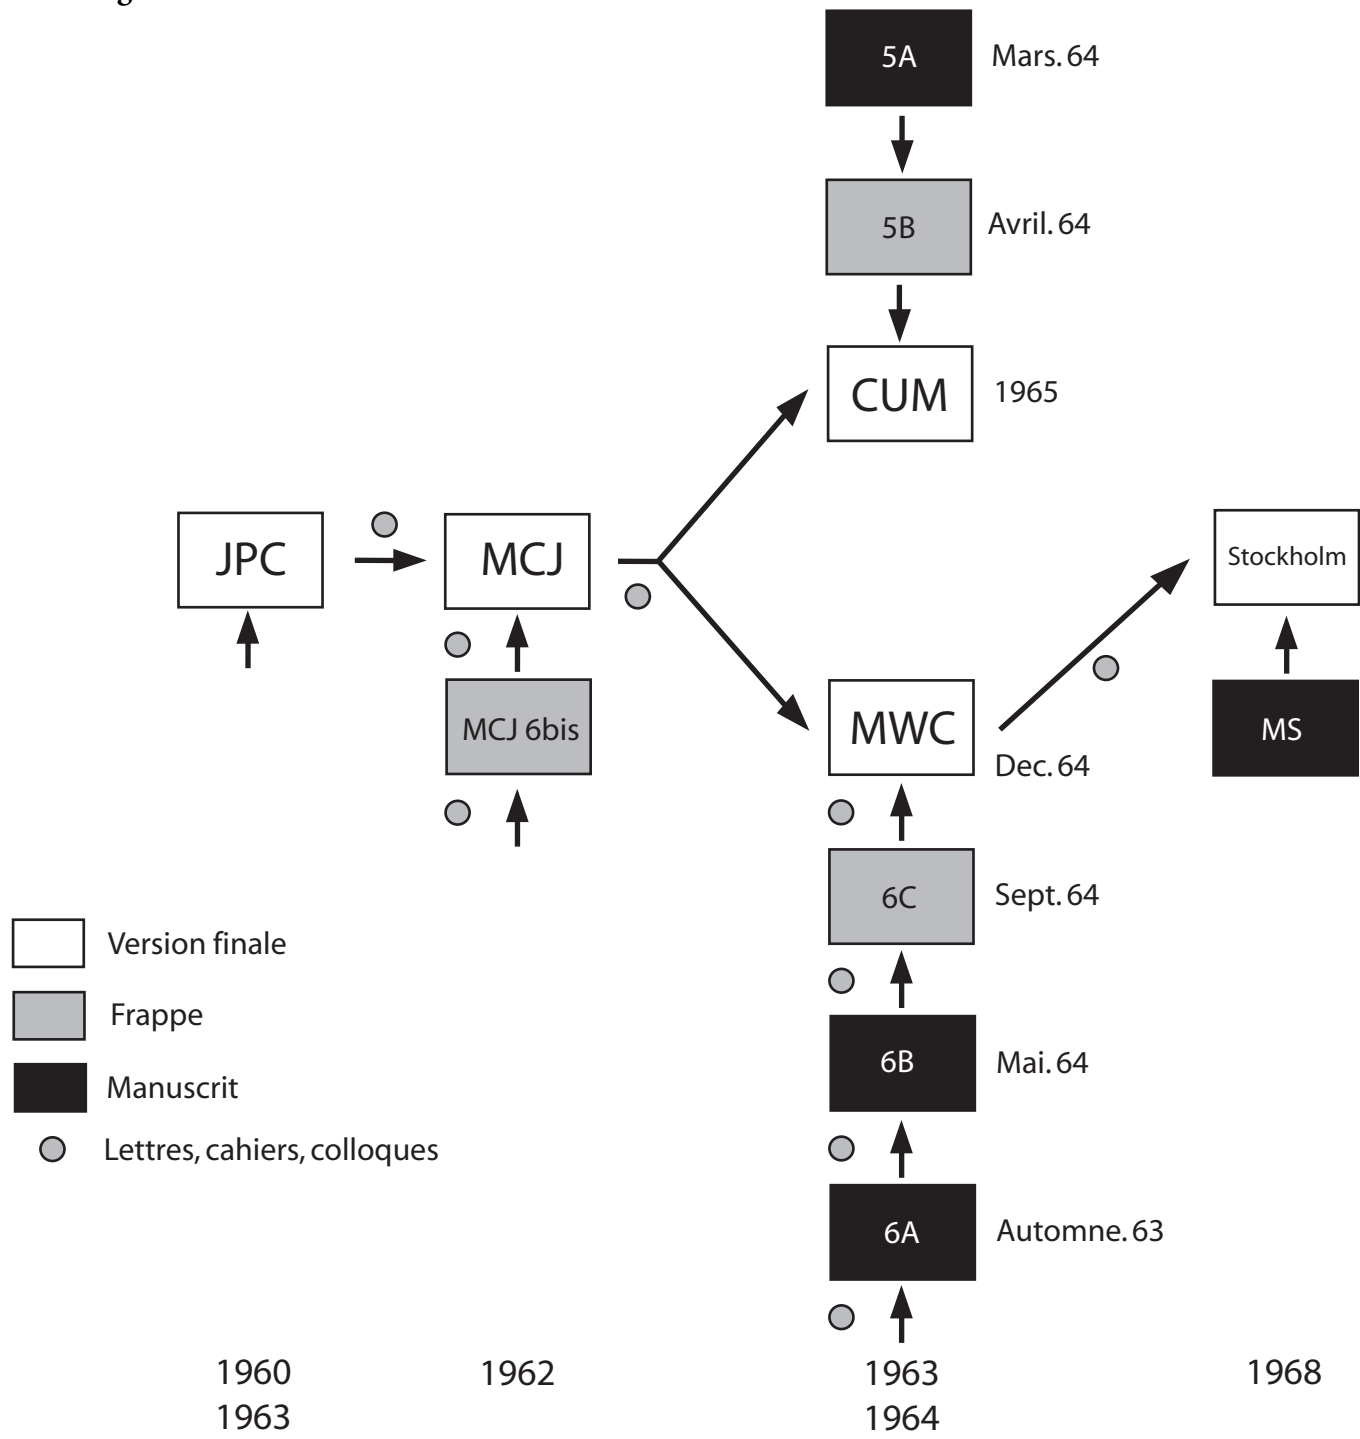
5A Mars. 64

5B Avril. 64

CUM 1965

JPC

MCJ

Stockholm

MCJ 6bis

MWC

Dec. 64

MS

6C Sept. 64

Version finale

Frappe

Manuscrit

Lettres, cahiers, colloques

6B Mai. 64

6A Automne. 63

1960
1963

1962

1963
1964

1968